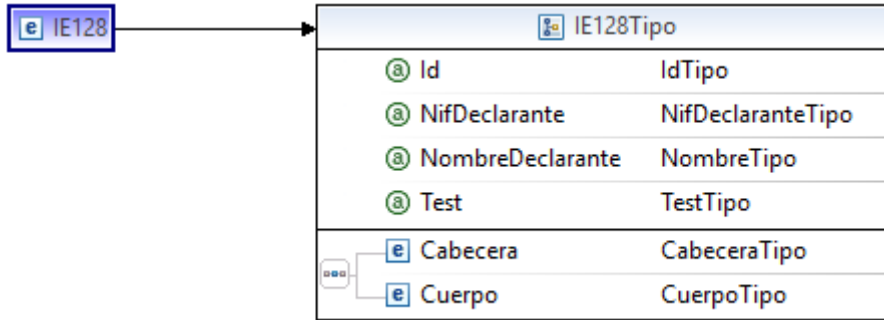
e IE128

IE128Tipo

| | |
|---|---|
| ⓐ Id | IdTipo |
| ⓐ NifDeclarante | NifDeclaranteTipo |
| ⓐ NombreDeclarante | NombreTipo |
| ⓐ Test | TestTipo |
| e Cabecera | CabeceraTipo |
| e Cuerpo | CuerpoTipo |